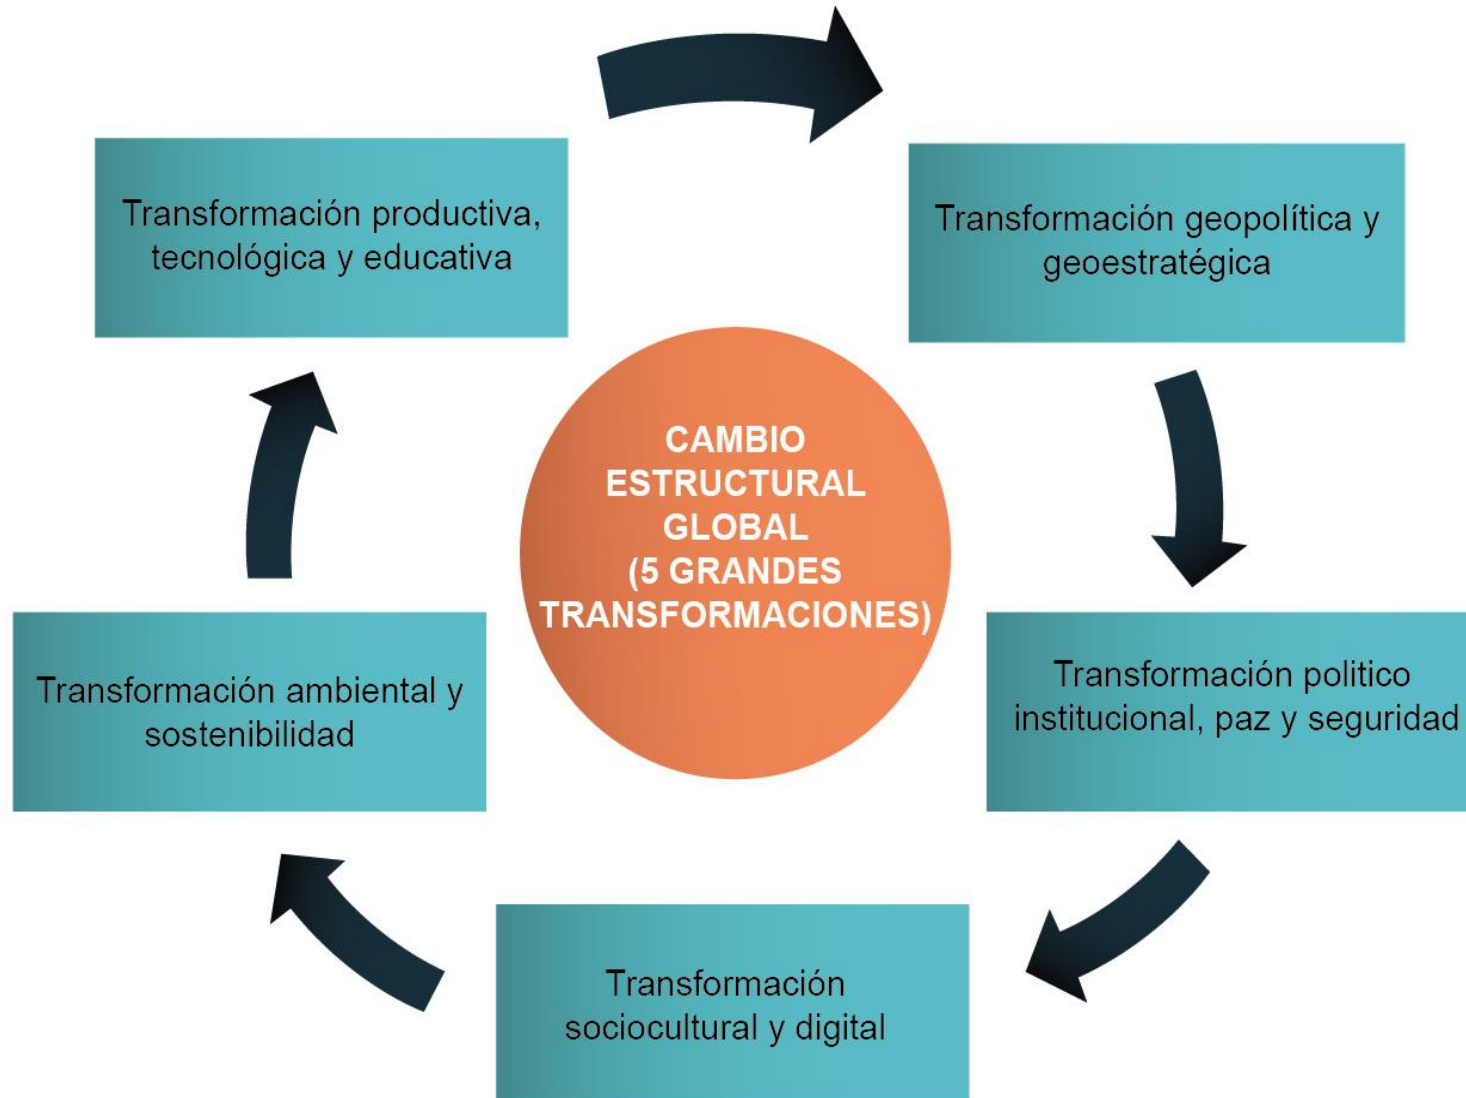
CAMBIO ESTRUCTURAL GLOBAL (5 GRANDES TRANSFORMACIONES)

Transformación productiva, tecnológica y educativa

Transformación geopolítica y geoestratégica

Transformación politico institucional, paz y seguridad

Transformación sociocultural y digital

Transformación ambiental y sostenibilidad